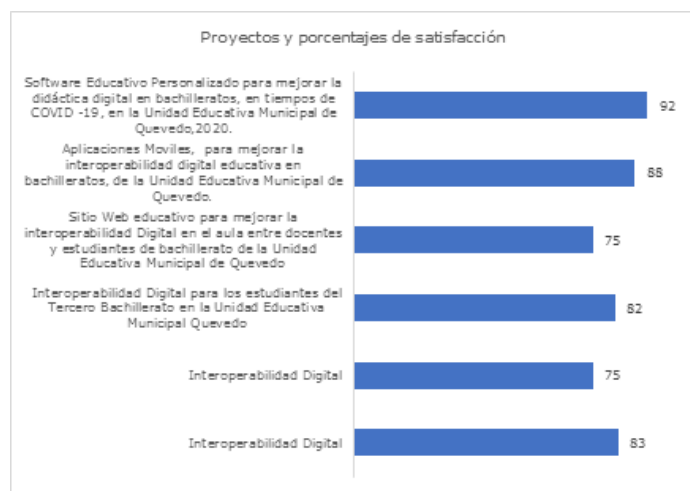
Proyectos y porcentajes de satisfacción

Software Educativo Personalizado para mejorar la didáctica digital en bachilleratos, en tiempos de COVID -19, en la Unidad Educativa Municipal de Quevedo,2020.

92

Aplicaciones Moviles, para mejorar la interoperabilidad digital educativa en bachilleratos, de la Unidad Educativa Municipal de Quevedo.

88

Sitio Web educativo para mejorar la interoperabilidad Digital en el aula entre docentes y estudiantes de bachillerato de la Unidad Educativa Municipal de Quevedo

75

Interoperabilidad Digital para los estudiantes del Tercero Bachillerato en la Unidad Educativa Municipal Quevedo

82

Interoperabilidad Digital

75

Interoperabilidad Digital

83